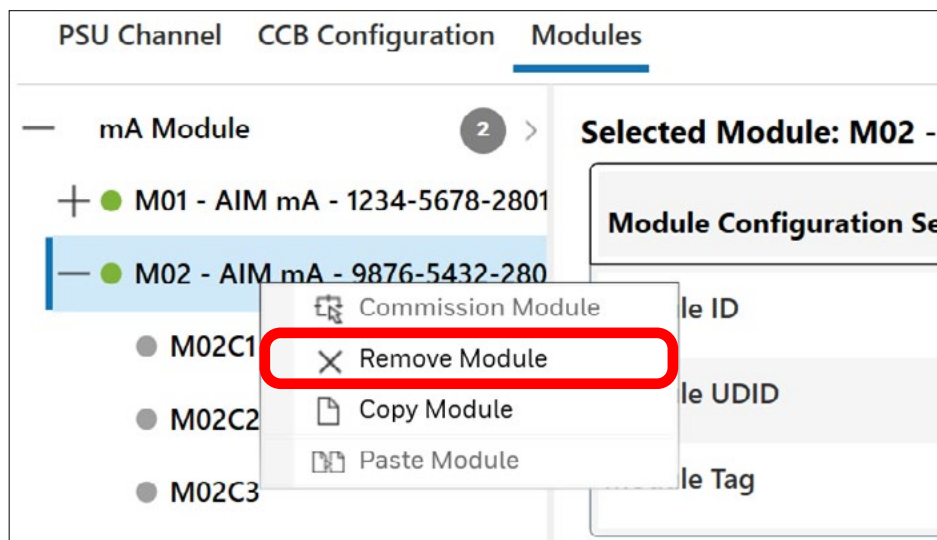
PSU Channel CCB Configuration Modules

— mA Module 2 >

+ M01 - AIM mA - 1234-5678-2801

— M02 - AIM mA - 9876-5432-280

M02C1

M02C2

M02C3

Commission Module

Remove Module

Copy Module

Paste Module

Selected Module: M02 -

Module Configuration Se

le ID

le UDID

le Tag